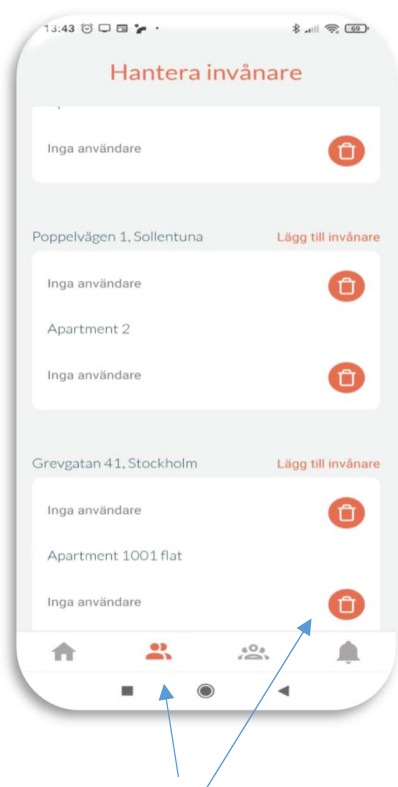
13:43

Hantera invånare

Inga användare

Poppelvägen 1, Sollentuna
Lägg till invånare

Inga användare

Apartment 2

Inga användare

Grevgatan 41, Stockholm
Lägg till invånare

Inga användare

Apartment 1001 flat

Inga användare